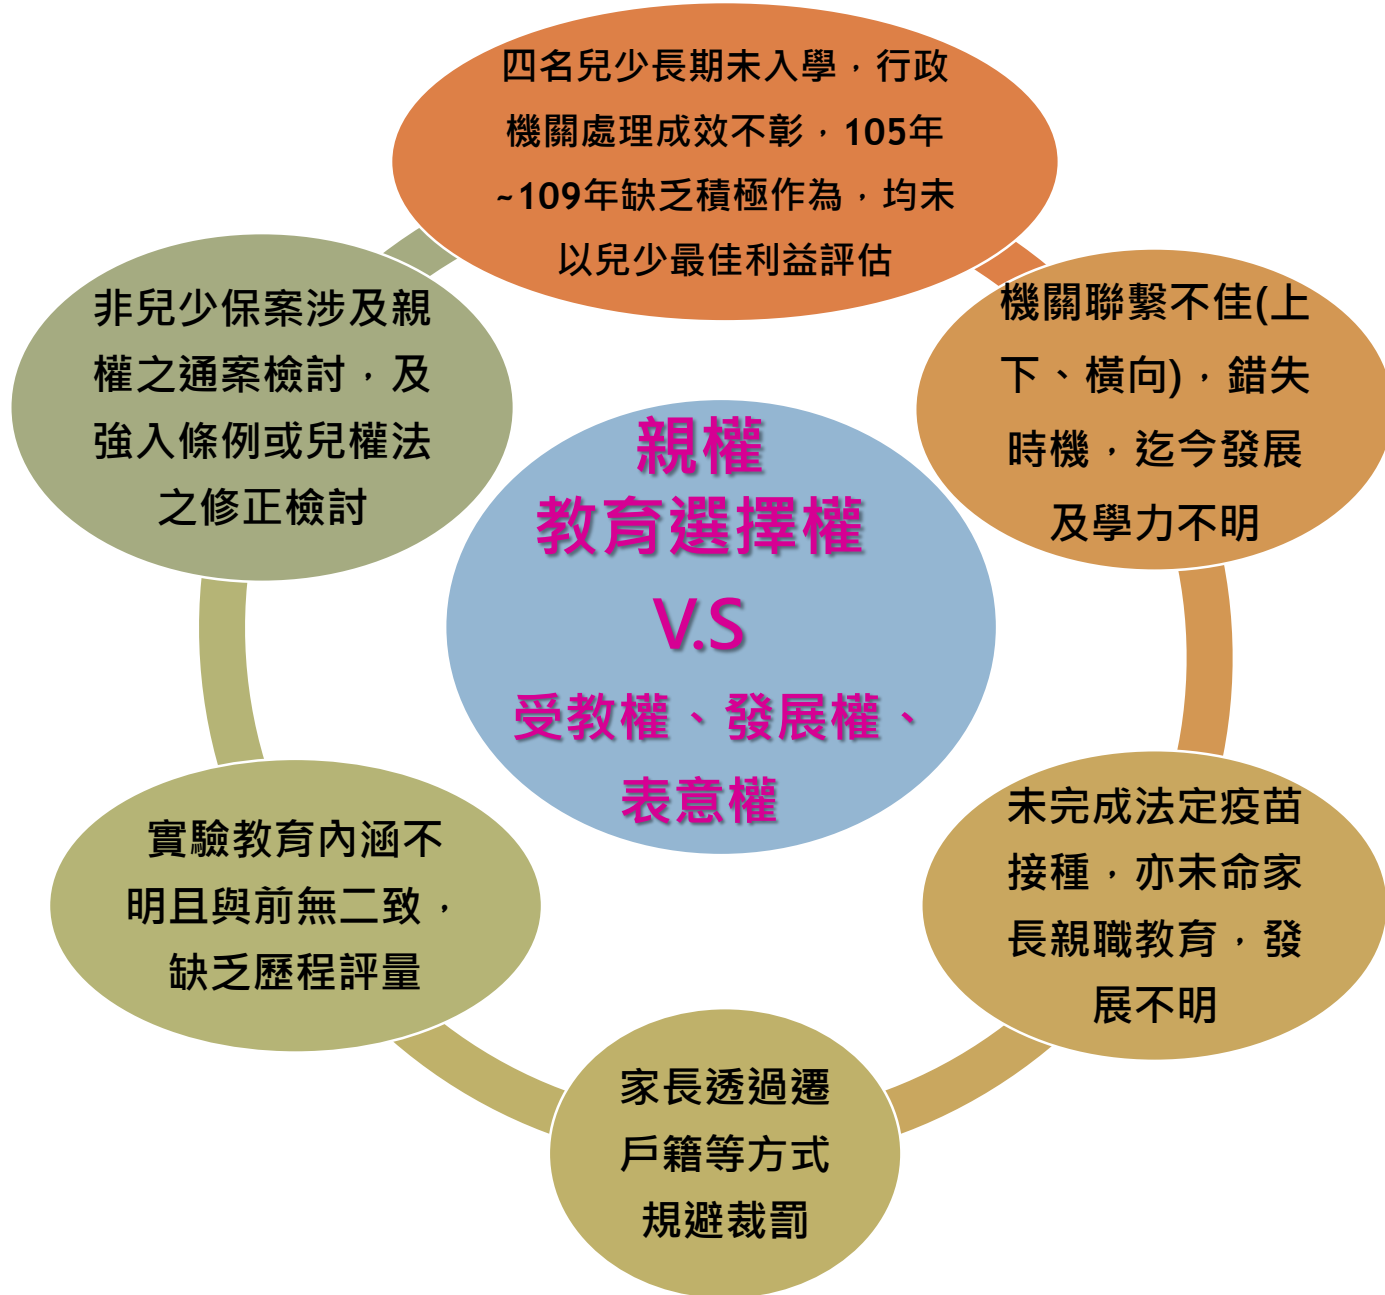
四名兒少長期未入學，行政機關處理成效不彰，105年~109年缺乏積極作為，均未以兒少最佳利益評估

機關聯繫不佳(上下、橫向)，錯失時機，迄今發展及學力不明

未完成法定疫苗接種，亦未命家長親職教育，發展不明

家長透過遷戶籍等方式規避裁罰

實驗教育內涵不明且與前無二致，缺乏歷程評量

非兒少保案涉及親權之通案檢討，及強入條例或兒權法之修正檢討

親權
教育選擇權
V.S
受教權、發展權、表意權